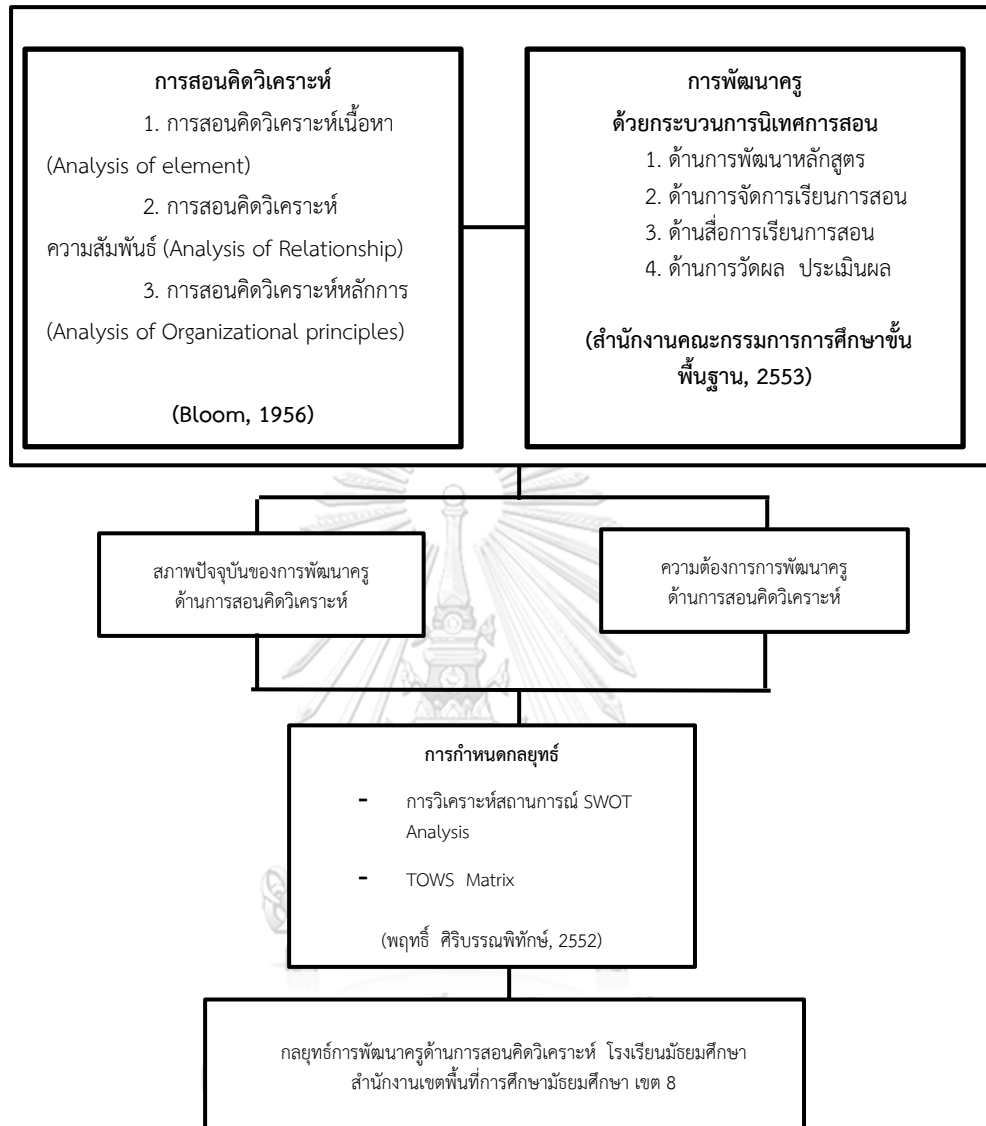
การสอนคิดวิเคราะห์

1. การสอนคิดวิเคราะห์เนื้อหา (Analysis of element)

2. การสอนคิดวิเคราะห์ความสัมพันธ์ (Analysis of Relationship)

3. การสอนคิดวิเคราะห์หลักการ (Analysis of Organizational principles)

(Bloom, 1956)

การพัฒนาครู ด้วยกระบวนการนิเทศการสอน

1. ด้านการพัฒนาหลักสูตร

2. ด้านการจัดการเรียนการสอน

3. ด้านสื่อการเรียนการสอน

4. ด้านการวัดผล ประเมินผล

(สำนักงานคณะกรรมการการศึกษาขั้นพื้นฐาน, 2553)

สภาพปัจจุบันของการพัฒนาครู ด้านการสอนคิดวิเคราะห์

ความต้องการการพัฒนาครู ด้านการสอนคิดวิเคราะห์

การกำหนดกลยุทธ์

- การวิเคราะห์สถานการณ์ SWOT Analysis

- TOWS Matrix

(พฤทธิ์ ศิริบรรณพิทักษ์, 2552)

กลยุทธ์การพัฒนาครูด้านการสอนคิดวิเคราะห์ โรงเรียนมัธยมศึกษา สำนักงานเขตพื้นที่การศึกษามัธยมศึกษา เขต 8